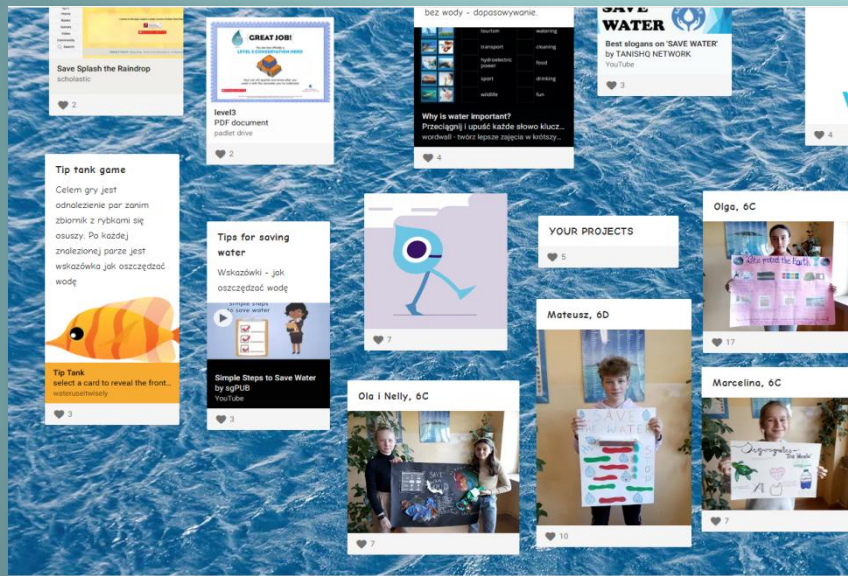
Save Splash the Raindrop
scholastic

2

GREAT JOB!

level3
PDF document
padlet drive

2

bez wody - dopasowywanie.

tourism
watering
transport
cleaning
hydroelectric power
food
sport
drinking
wildlife
fun

Why is water important?
Przeciągnij i upuść każde słowo klucz...
wordwall - twórz lepsze zajęcia w krótszy...

4

SAVE WATER

Best slogans on 'SAVE WATER' by TANISHQ NETWORK
YouTube

3

4

Tip tank game

Celem gry jest odnalezienie par zanim zbiornik z rybkami się osuszy. Po każdej znalezionej parze jest wskazówka jak oszczędzać wodę

Tip Tank
select a card to reveal the front...
wateruseitwisely

3

Tips for saving water

Wskazówki - jak oszczędzać wodę

Simple Steps to save water

Simple Steps to Save Water by sgPUB
YouTube

3

7

YOUR PROJECTS

5

Olga, 6C

17

Mateusz, 6D

SAVE THE WATER

10

Ola i Nelly, 6C

SAVE

7

Marcelina, 6C

7